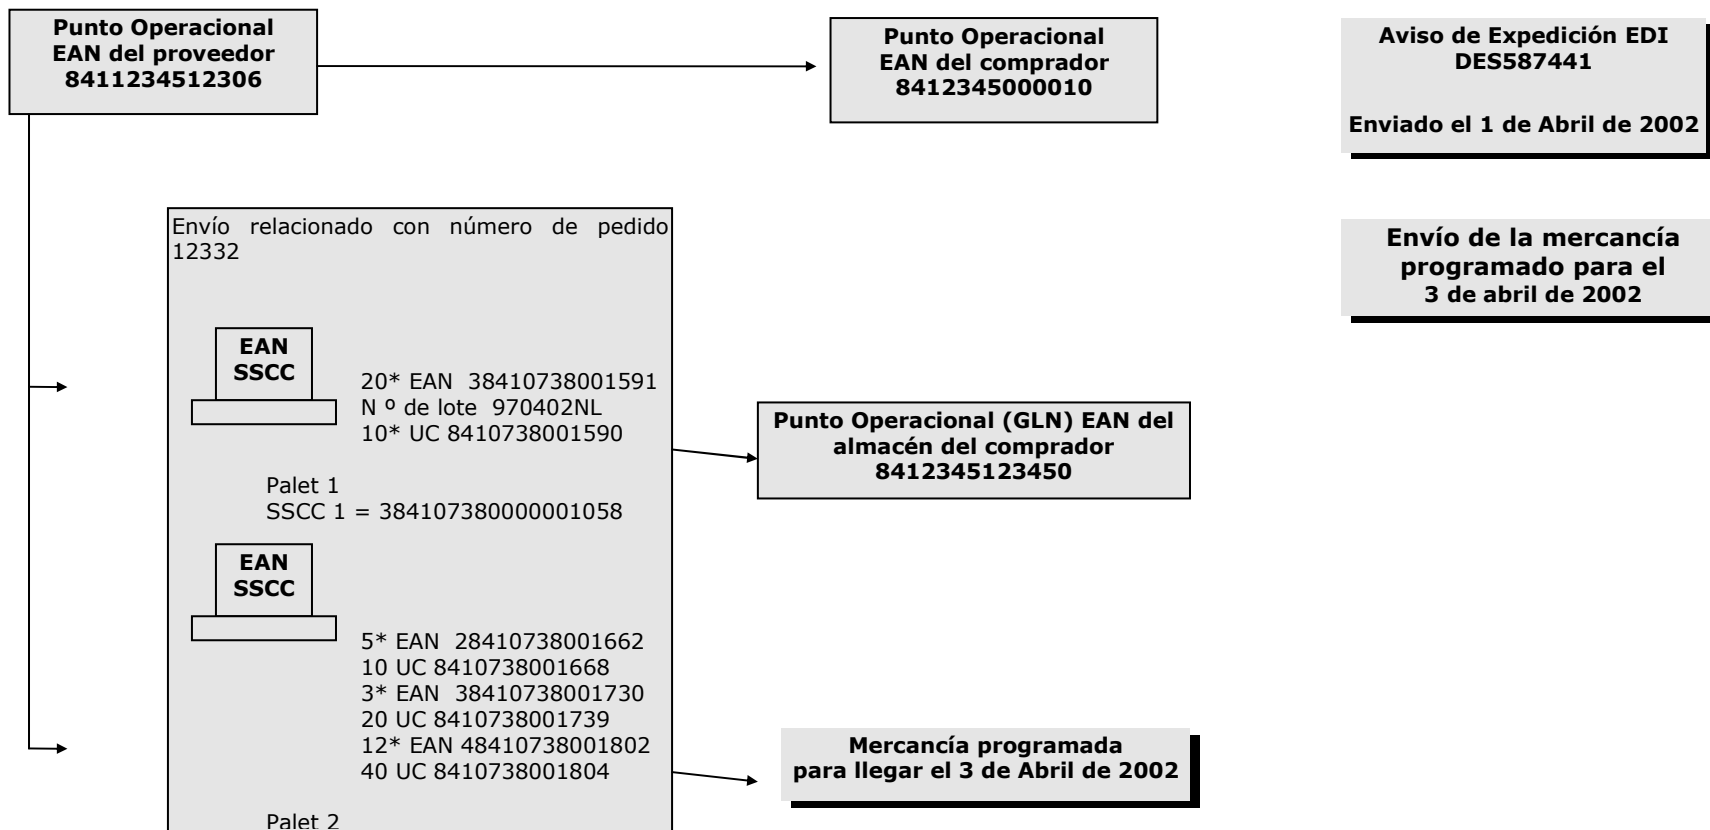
Punto Operacional EAN del proveedor 8411234512306

Punto Operacional EAN del comprador 8412345000010

Aviso de Expedición EDI DES587441

Enviado el 1 de Abril de 2002

Envío relacionado con número de pedido 12332

Envío de la mercancía programado para el 3 de abril de 2002

EAN SSCC

20* EAN 38410738001591
N º de lote 970402NL
10* UC 8410738001590

Punto Operacional (GLN) EAN del almacén del comprador 8412345123450

Palet 1
SSCC 1 = 384107380000001058

EAN SSCC

5* EAN 28410738001662
10 UC 8410738001668
3* EAN 38410738001730
20 UC 8410738001739
12* EAN 48410738001802
40 UC 8410738001804

Mercancía programada para llegar el 3 de Abril de 2002

Palet 2